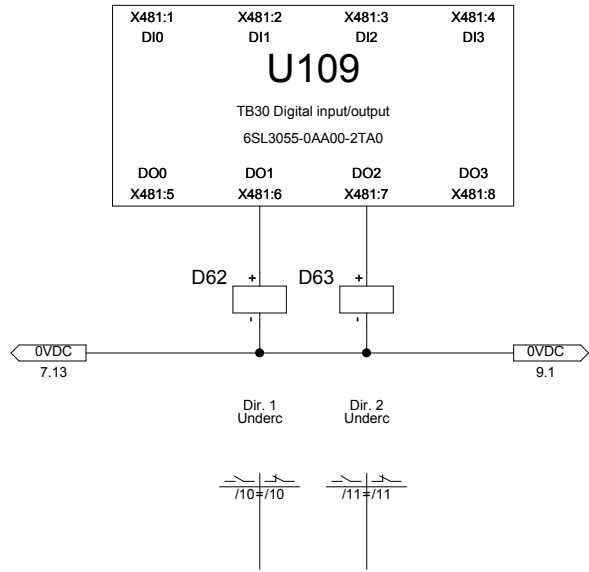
X481:1
DI0

X481:2
DI1

X481:3
DI2

X481:4
DI3

U109

TB30 Digital input/output

6SL3055-0AA00-2TA0

DO0
X481:5

DO1
X481:6

DO2
X481:7

DO3
X481:8

D62
+
-

D63
+
-

0VDC
7.13

0VDC
9.1

Dir. 1
Underc

Dir. 2
Underc

/10 /10

/11 /11